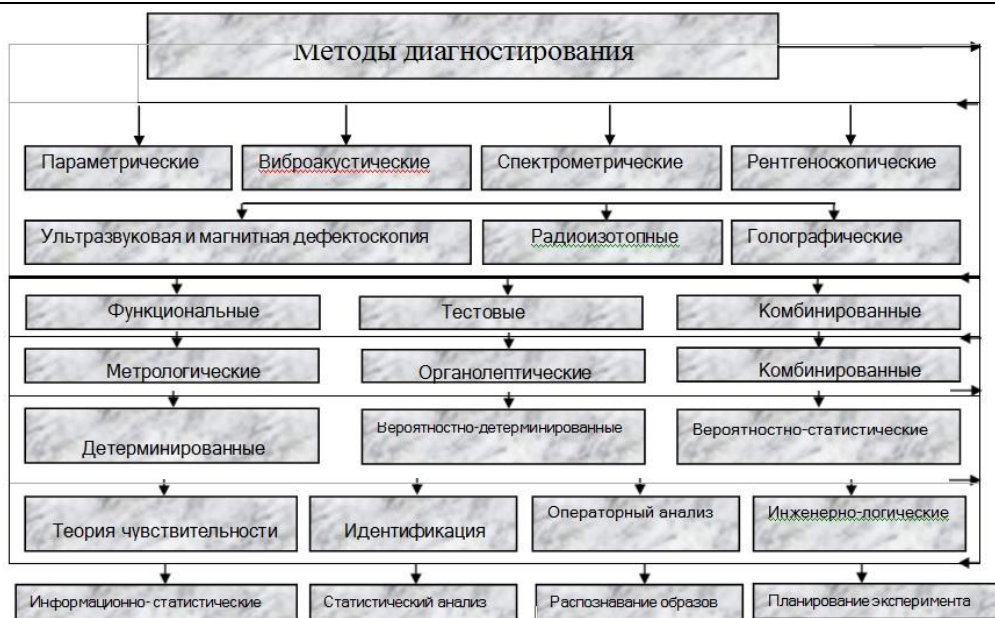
Методы диагностирования

Параметрические
Виброакустические
Спектрометрические
Рентгеноскопические

Ультразвуковая и магнитная дефектоскопия
Радиоизотопные
Голографические

Функциональные
Тестовые
Комбинированные

Метрологические
Органолептические
Комбинированные

Детерминированные
Вероятностно-детерминированные
Вероятностно-статистические

Теория чувствительности
Идентификация
Операторный анализ
Инженерно-логические

Информационно- статистические
Статистический анализ
Распознавание образов
Планирование эксперимента